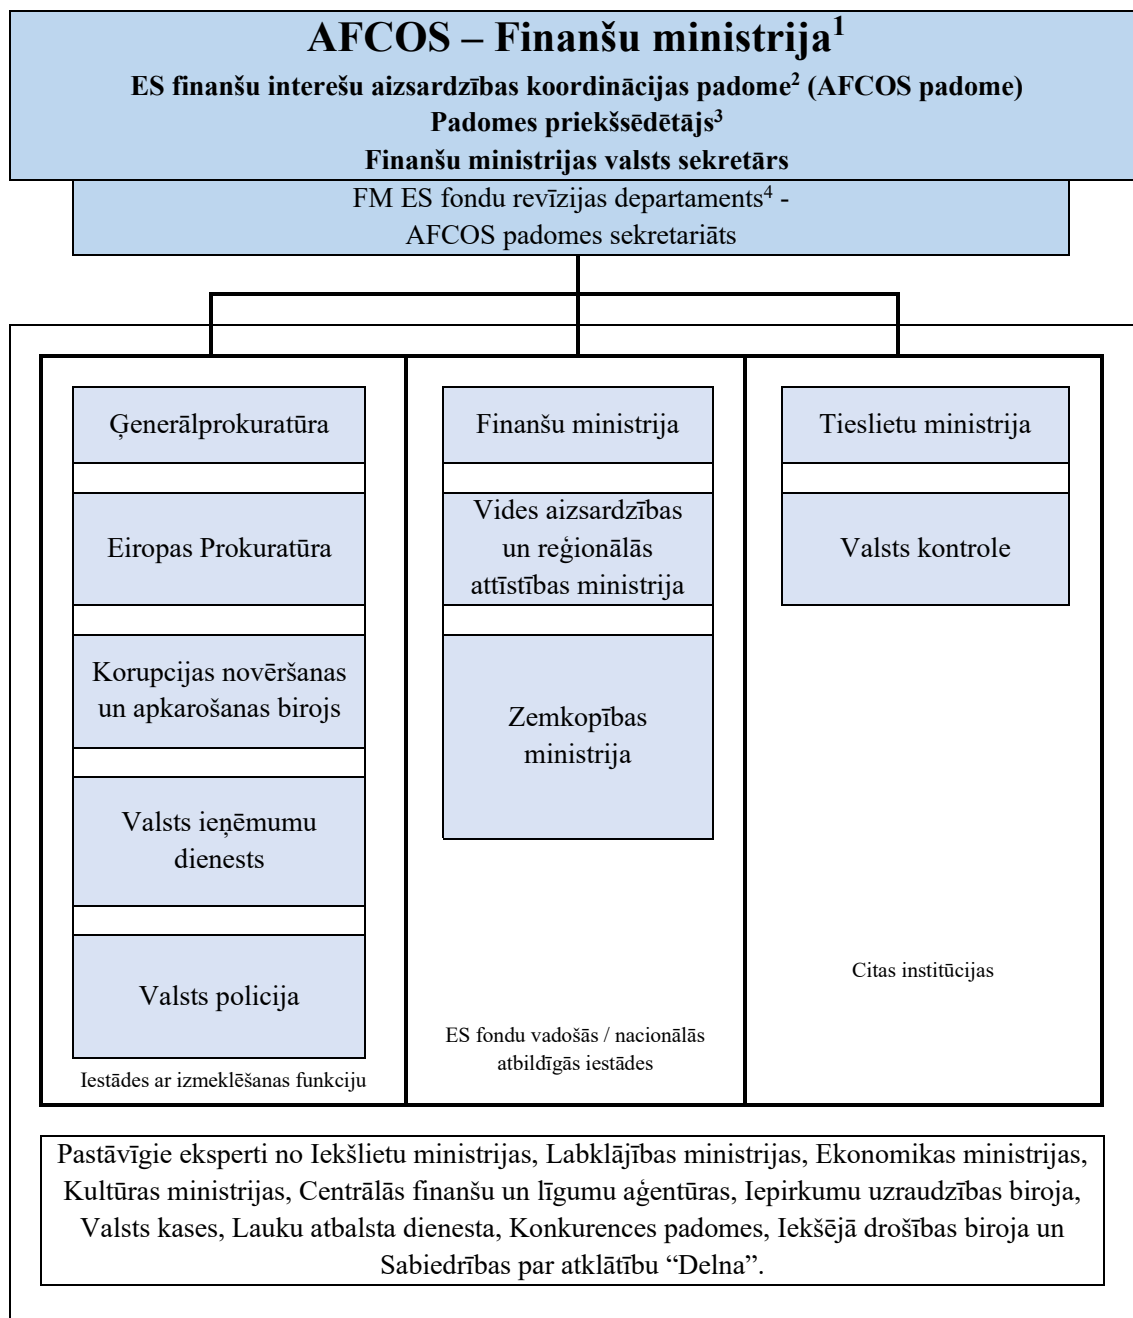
AFCOS – Finanšu ministrija$^1$

ES finanšu interešu aizsardzības koordinācijas padome$^2$ (AFCOS padome)

Padomes priekšsēdētājs$^3$

Finanšu ministrijas valsts sekretārs

FM ES fondu revīzijas departaments$^4$ - AFCOS padomes sekretariāts

Ģenerālprokuratūra

Eiropas Prokuratūra

Korupcijas novēršanas un apkarošanas birojs

Valsts ieņēmumu dienests

Valsts policija

Iestādes ar izmeklēšanas funkciju

Finanšu ministrija

Vides aizsardzības un reģionālās attīstības ministrija

Zemkopības ministrija

ES fondu vadošās / nacionālās atbildīgās iestādes

Tieslietu ministrija

Valsts kontrole

Citas institūcijas

Pastāvīgie eksperti no Iekšlietu ministrijas, Labklājības ministrijas, Ekonomikas ministrijas, Kultūras ministrijas, Centrālās finanšu un līgumu aģentūras, Iepirkumu uzraudzības biroja, Valsts kases, Lauku atbalsta dienesta, Konkurences padomes, Iekšējā drošības biroja un Sabiedrības par atklātību “Delna”.